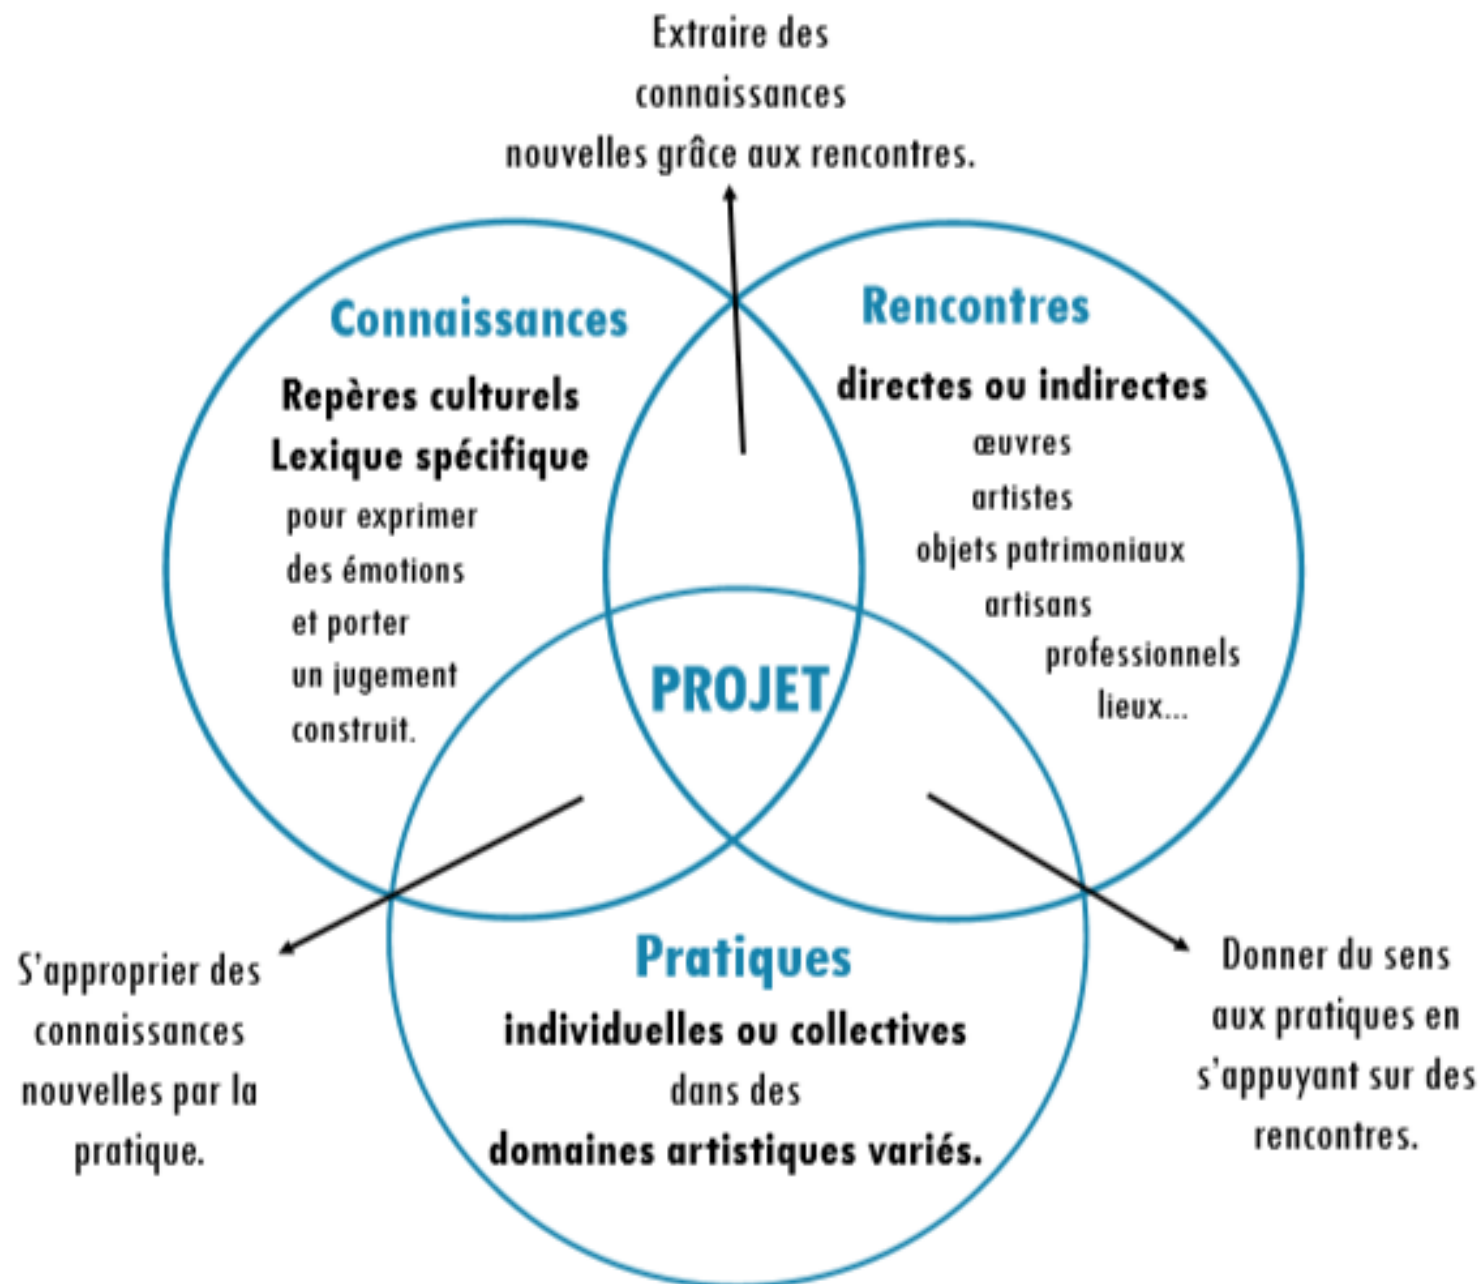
Extraire des connaissances nouvelles grâce aux rencontres.

Connaissances

Repères culturels
Lexique spécifique
pour exprimer des émotions et porter un jugement construit.

Rencontres

directes ou indirectes
œuvres
artistes
objets patrimoniaux
artisans
professionnels
lieux...

PROJET

Pratiques

individuelles ou collectives
dans des
domaines artistiques variés.

S'approprier des connaissances nouvelles par la pratique.

Donner du sens aux pratiques en s'appuyant sur des rencontres.